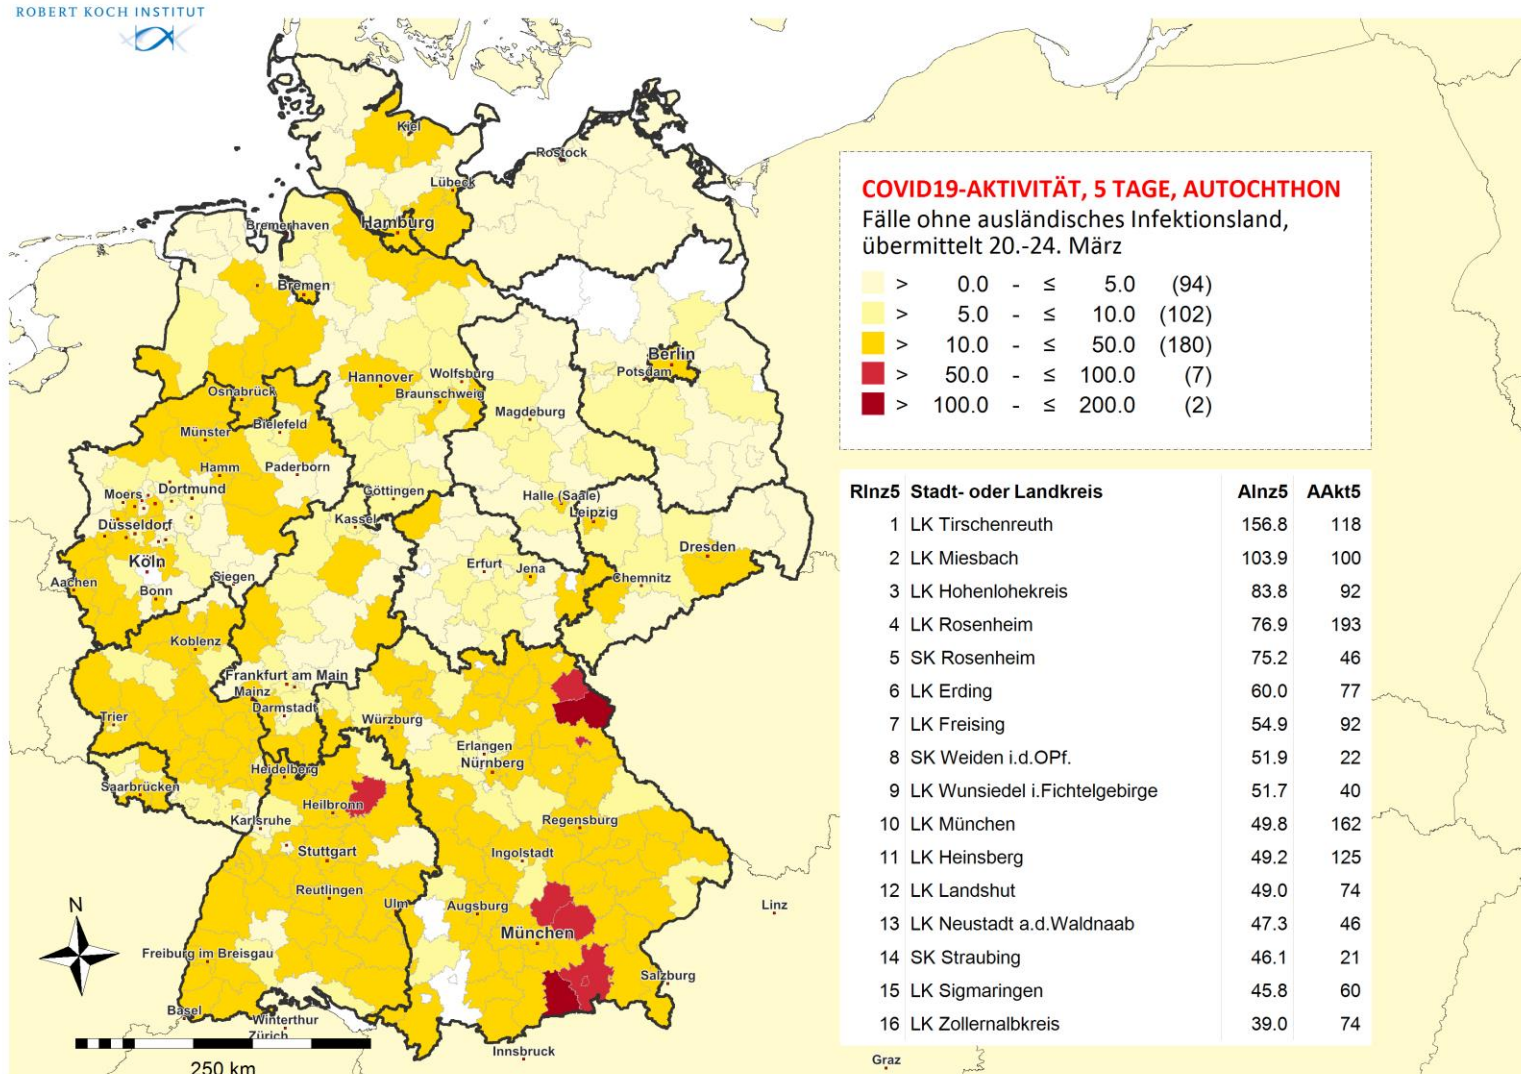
ROBERT KOCH INSTITUT

COVID19-AKTIVITÄT, 5 TAGE, AUTOCHTHON
Fälle ohne ausländisches Infektionsland, übermittelt 20.-24. März

| | | | | |
|---|---|---|---|---|
| > | 0.0 | - ≤ | 5.0 | (94) |
| > | 5.0 | - ≤ | 10.0 | (102) |
| > | 10.0 | - ≤ | 50.0 | (180) |
| > | 50.0 | - ≤ | 100.0 | (7) |
| > | 100.0 | - ≤ | 200.0 | (2) |

| RInz5 | Stadt- oder Landkreis | AInz5 | AAkt5 |
|---|---|---|---|
| 1 | LK Tirschenreuth | 156.8 | 118 |
| 2 | LK Miesbach | 103.9 | 100 |
| 3 | LK Hohenlohekreis | 83.8 | 92 |
| 4 | LK Rosenheim | 76.9 | 193 |
| 5 | SK Rosenheim | 75.2 | 46 |
| 6 | LK Erding | 60.0 | 77 |
| 7 | LK Freising | 54.9 | 92 |
| 8 | SK Weiden i.d.OPf. | 51.9 | 22 |
| 9 | LK Wunsiedel i.Fichtelgebirge | 51.7 | 40 |
| 10 | LK München | 49.8 | 162 |
| 11 | LK Heinsberg | 49.2 | 125 |
| 12 | LK Landshut | 49.0 | 74 |
| 13 | LK Neustadt a.d.Waldnaab | 47.3 | 46 |
| 14 | SK Straubing | 46.1 | 21 |
| 15 | LK Sigmaringen | 45.8 | 60 |
| 16 | LK Zollernalbkreis | 39.0 | 74 |

Kiel
Rostock
Lübeck
Hamburg
Bremerhaven
Bremen
Hannover
Wolfsburg
Braunschweig
Osnabrück
Bielefeld
Münster
Magdeburg
Berlin
Potsdam
Hamm
Paderborn
Moers
Dortmund
Düsseldorf
Göttingen
Kassel
Halle (Saale)
Leipzig
Köln
Aachen
Bonn
Siegen
Erfurt
Jena
Dresden
Chemnitz
Koblenz
Frankfurt am Main
Mainz
Darmstadt
Trier
Würzburg
Erlangen
Nürnberg
Heidelberg
Saarbrücken
Heilbronn
Karlsruhe
Regensburg
Stuttgart
Ingolstadt
Reutlingen
Ulm
Augsburg
München
Linz
N
Freiburg im Breisgau
Salzburg
Basel
Winterthur
Zürich
Innsbruck
Graz
250 km